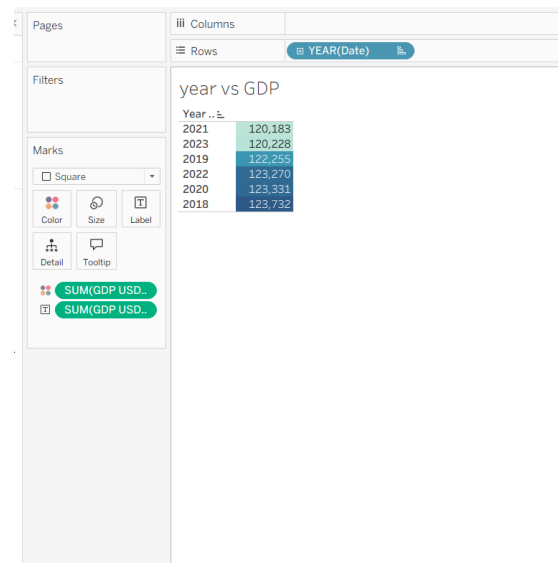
Pages

iii Columns

☰ Rows

⊞ YEAR(Date)

Filters

year vs GDP

Marks

Square

Color

Size

Label

Detail

Tooltip

SUM(GDP USD..

SUM(GDP USD..

| Year .. |  |
|---|---|
| 2021 | 120,183 |
| 2023 | 120,228 |
| 2019 | 122,255 |
| 2022 | 123,270 |
| 2020 | 123,331 |
| 2018 | 123,732 |